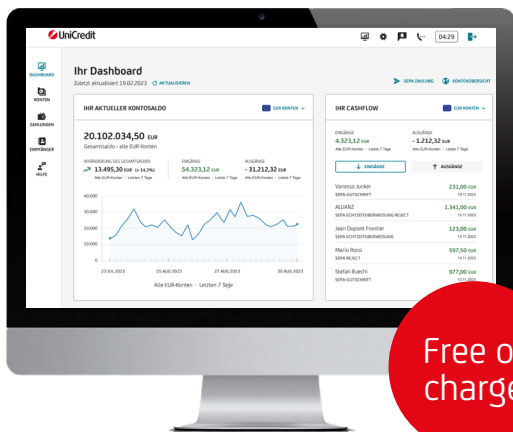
UniCredit

04:29

DASHBOARD
KONTEN
ZAHLUNGEN
EMPFÄNGER
HILFE

Ihr Dashboard
Zuletzt aktualisiert 19.02.2023 AKTUALISIEREN

SEPA ZAHLUNG KONTENÜBERSICHT

IHR AKTUELLER KONTOSALDO
EUR KONTEN

20.102.034,50 EUR
Gesamtsaldo - alle EUR Konten

VERÄNDERUNG DES GESAMTSALDOS
13.495,30 EUR (+ 14,7%)
Alle EUR-Konten · Letzten 7 Tage

EINGÄNGE
54.323,12 EUR
Alle EUR-Konten · Letzten 7 Tage

AUSGÄNGE
- 31.212,32 EUR
Alle EUR-Konten · Letzten 7 Tage

40.000
30.000
20.000
10.000
0

23 JUL 2023
25 AUG 2023
27 AUG 2023
30 AUG 2023

Alle EUR-Konten · Letzten 7 Tage

IHR CASHFLOW
EUR KONTEN

EINGÄNGE
4.323,12 EUR
Alle EUR-Konten · Letzte 7 Tage

AUSGÄNGE
- 1.212,32 EUR
Alle EUR-Konten · Letzte 7 Tage

EINGÄNGE
AUSGÄNGE

Vanessa Junker
SEPA GUTSCHRIFT
231,00 EUR
19.11.2023

ALLIANZ
SEPA ECHTZEITÜBERWEISUNG REJECT
1.341,00 EUR
15.11.2023

Jean Dupont Frontier
SEPA ECHTZEITÜBERWEISUNG
123,00 EUR
14.11.2023

Mario Rossi
SEPA REJECT
597,50 EUR
14.11.2023

Stefan Buechl
SEPA GUTSCHRIFT
977,00 EUR
12.11.2023

Free o
charge